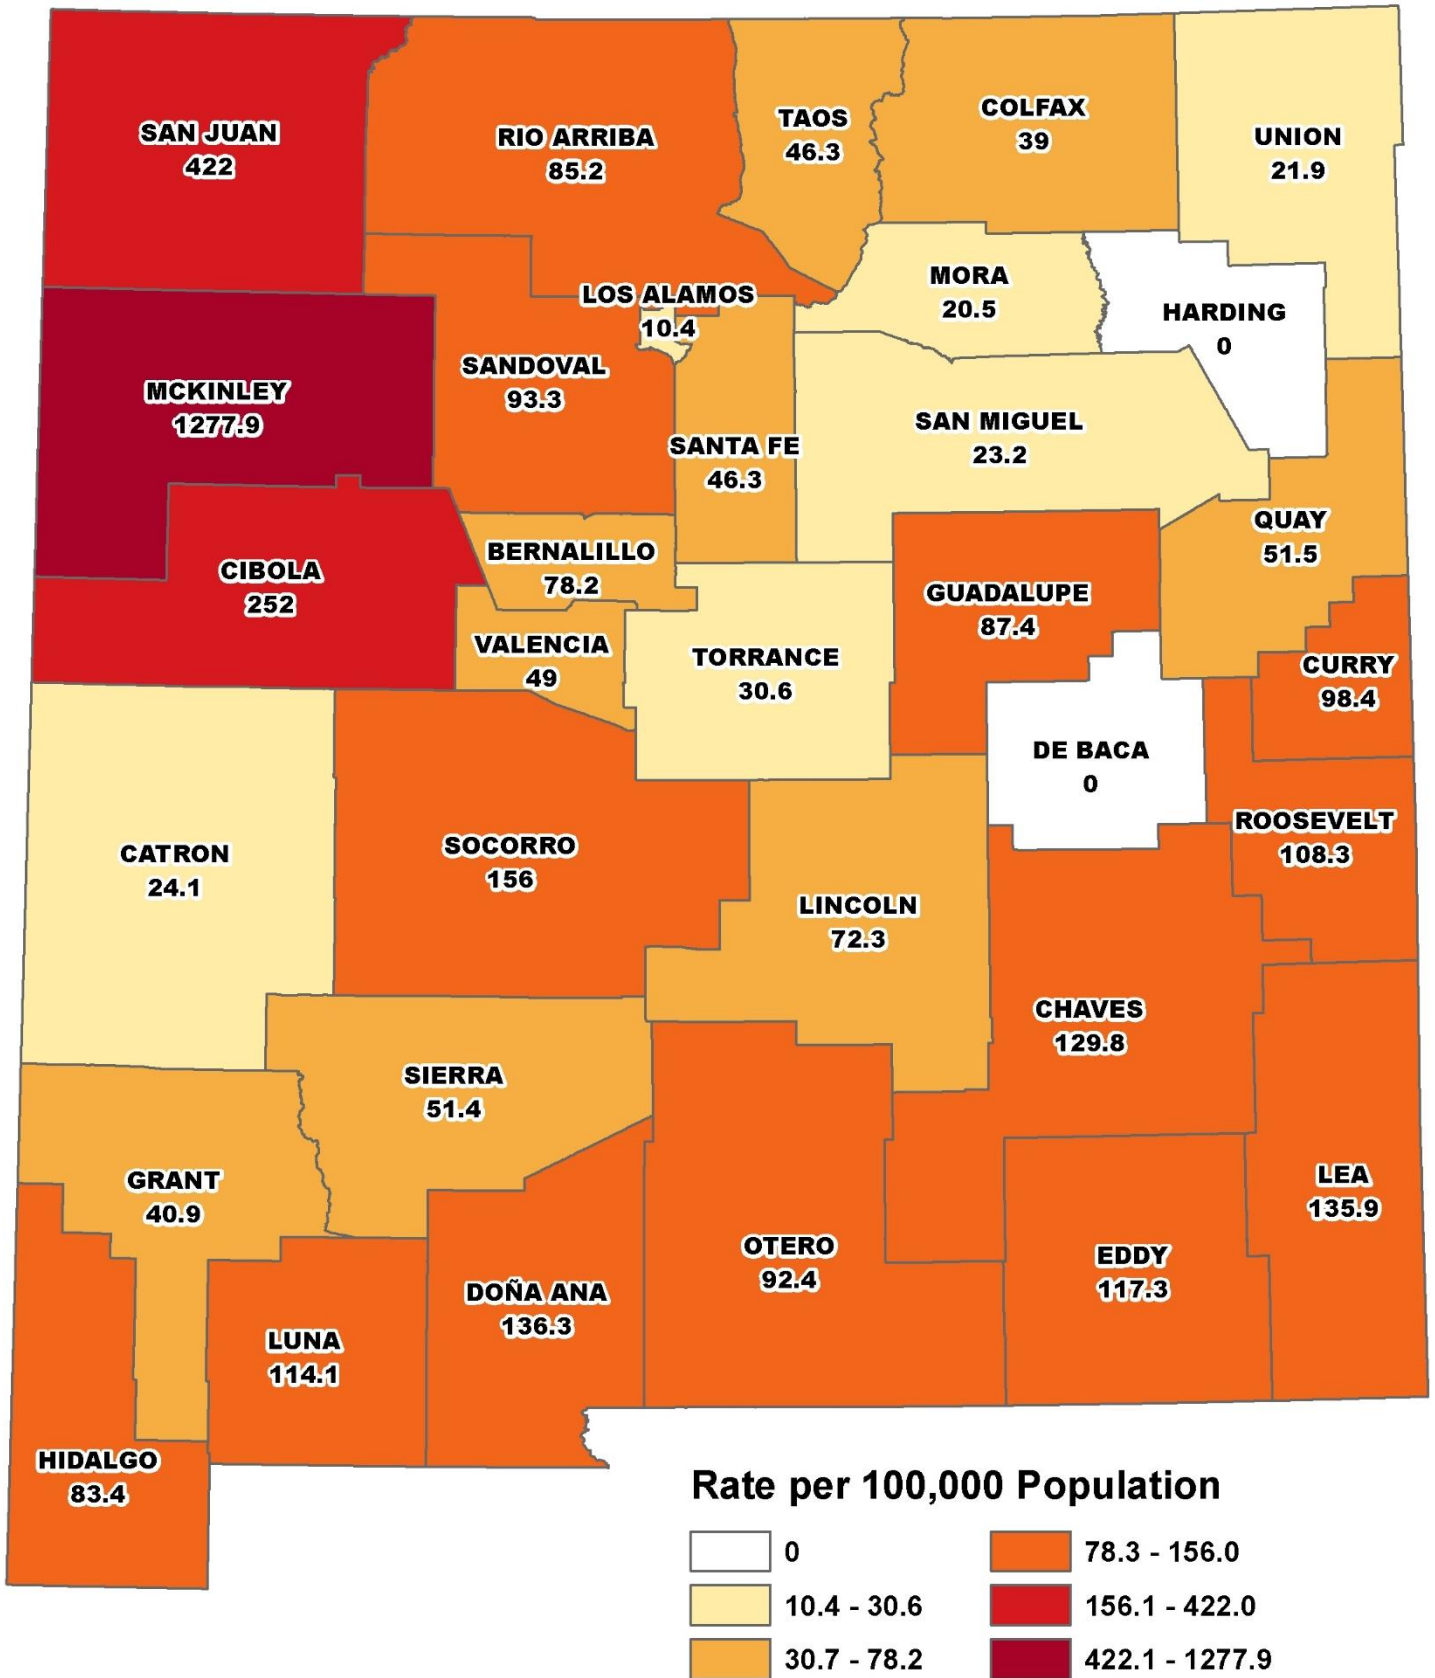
SAN JUAN
422

RIO ARRIBA
85.2

TAOS
46.3

COLFAX
39

UNION
21.9

LOS ALAMOS
10.4

MORA
20.5

HARDING
0

MCKINLEY
1277.9

SANDOVAL
93.3

SANTA FE
46.3

SAN MIGUEL
23.2

QUAY
51.5

BERNALILLO
78.2

CIBOLA
252

GUADALUPE
87.4

VALENCIA
49

TORRANCE
30.6

CURRY
98.4

DE BACA
0

ROOSEVELT
108.3

CATRON
24.1

SOCORRO
156

LINCOLN
72.3

CHAVES
129.8

SIERRA
51.4

GRANT
40.9

LEA
135.9

OTERO
92.4

EDDY
117.3

DOÑA ANA
136.3

LUNA
114.1

HIDALGO
83.4

Rate per 100,000 Population

0
78.3 - 156.0
10.4 - 30.6
156.1 - 422.0
30.7 - 78.2
422.1 - 1277.9